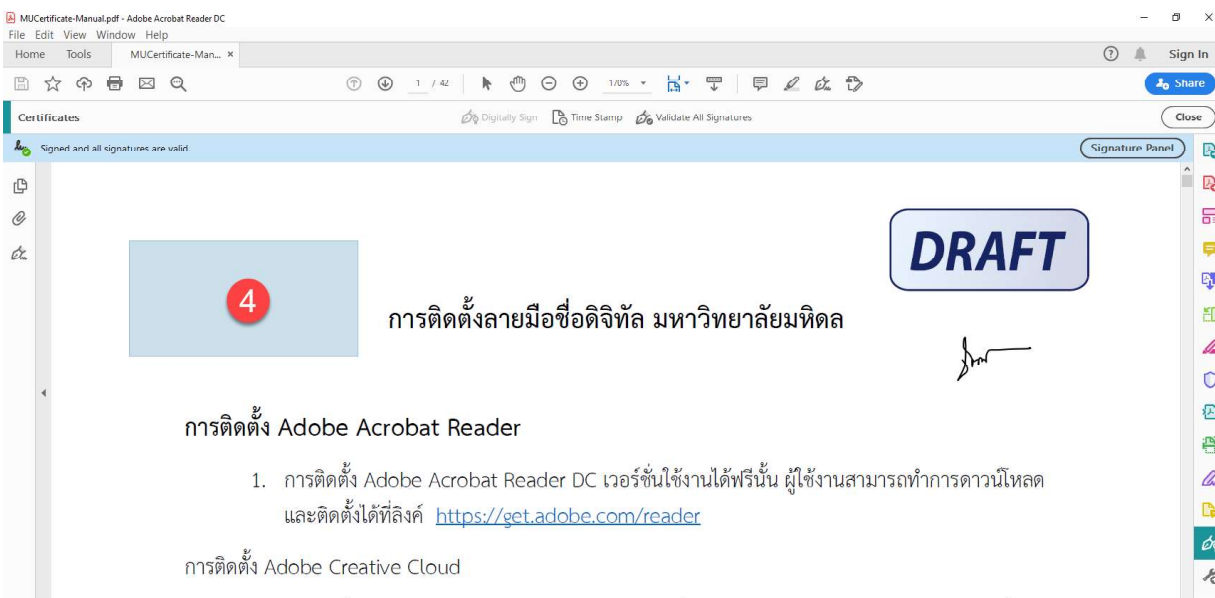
MUCertificate-Manual.pdf - Adobe Acrobat Reader DC
File Edit View Window Help
Home Tools MUCertificate-Man... ×
Sign In
1 / 42 110%
Share
Certificates
Digitally Sign Time Stamp Validate All Signatures
Close
Signed and all signatures are valid.
Signature Panel

4

DRAFT

การติดตั้งลายมือชื่อดิจิทัล มหาวิทยาลัยมหิดล

การติดตั้ง Adobe Acrobat Reader

1. การติดตั้ง Adobe Acrobat Reader DC เวอร์ชั่นใช้งานได้ฟรีนั้น ผู้ใช้งานสามารถทำการดาวน์โหลดและติดตั้งได้ที่ลิงค์ https://get.adobe.com/reader

การติดตั้ง Adobe Creative Cloud